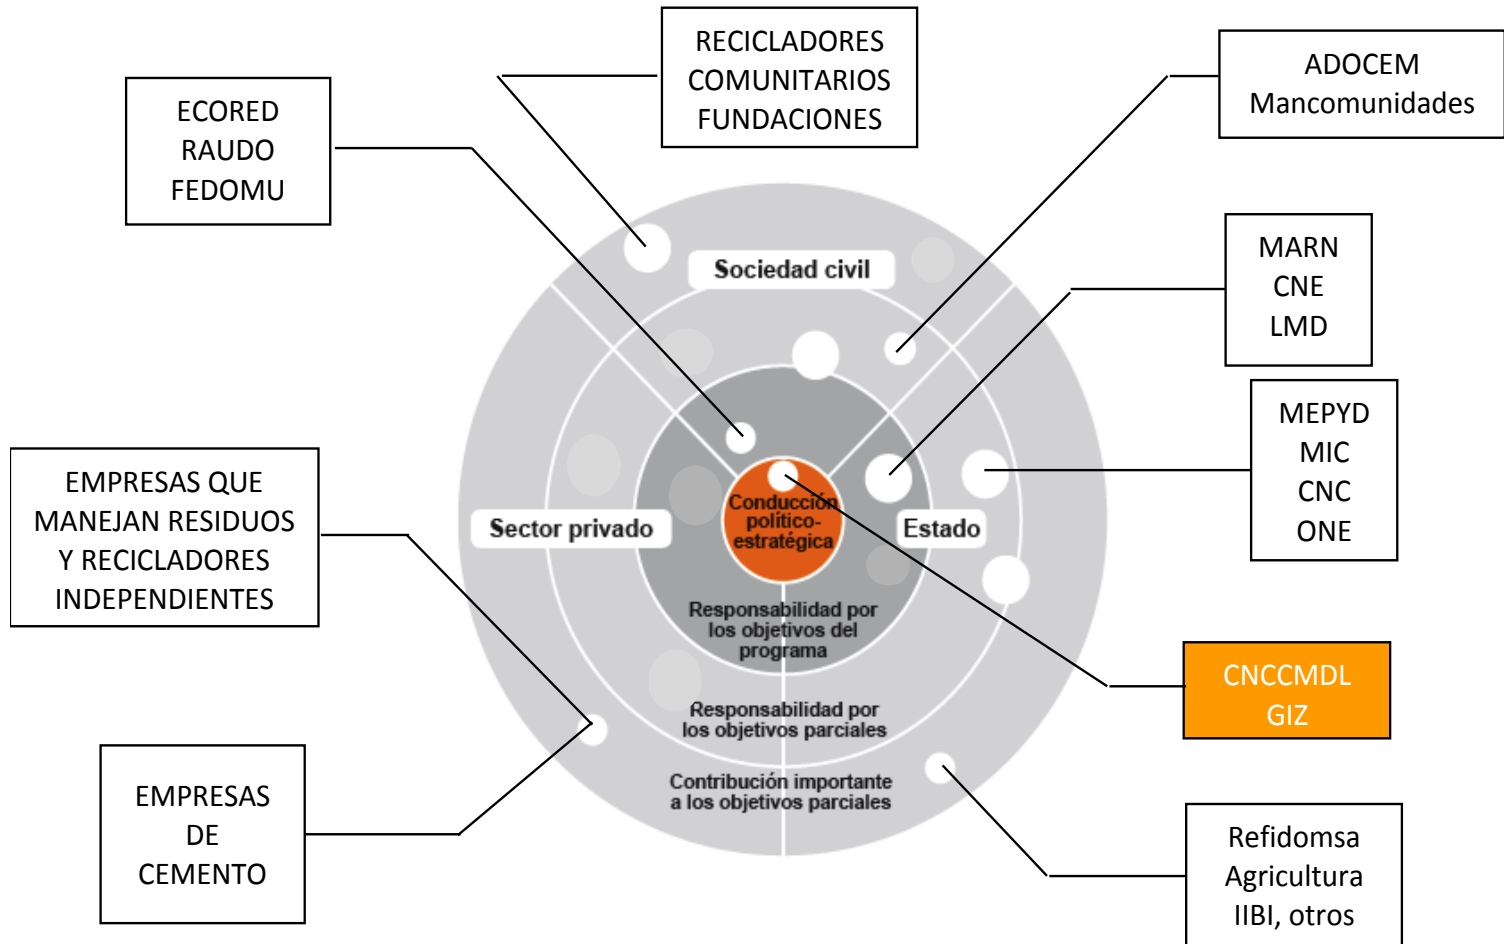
RECICLADORES
COMUNITARIOS
FUNDACIONES

ECORED
RAUDO
FEDOMU

ADOCEM
Mancomunidades

MARN
CNE
LMD

MEPYD
MIC
CNC
ONE

Sociedad civil

Sector privado

Estado

Conducción político-estratégica

Responsabilidad por los objetivos del programa

Responsabilidad por los objetivos parciales

Contribución importante a los objetivos parciales

EMPRESAS QUE MANEJAN RESIDUOS Y RECICLADORES INDEPENDIENTES

CNCCMDL
GIZ

EMPRESAS
DE
CEMENTO

Refidomsa
Agricultura
IIBI, otros